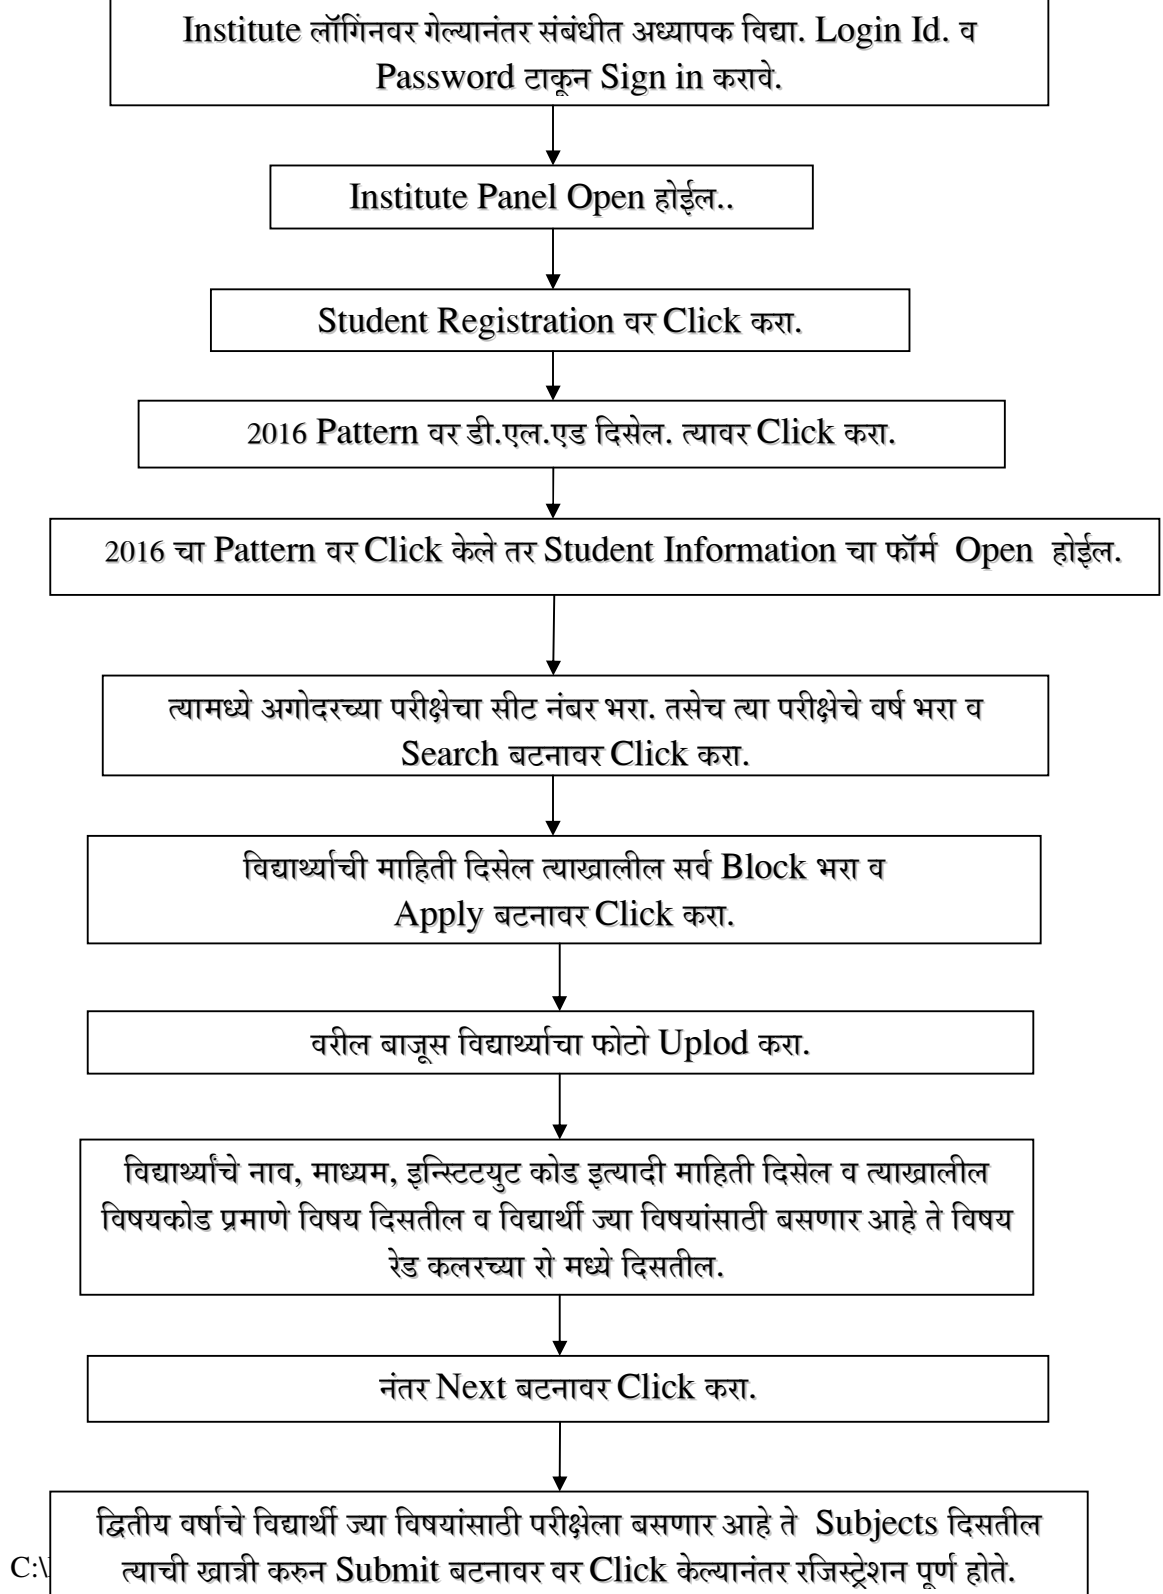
Institute लॉगिंनवर गेल्यानंतर संबंधीत अध्यापक विद्या. Login Id. व Password टाकून Sign in करावे.

Institute Panel Open होईल..

Student Registration वर Click करा.

2016 Pattern वर डी.एल.एड दिसेल. त्यावर Click करा.

2016 चा Pattern वर Click केले तर Student Information चा फॉर्म Open होईल.

त्यामध्ये अगोदरच्या परीक्षेचा सीट नंबर भरा. तसेच त्या परीक्षेचे वर्ष भरा व Search बटनावर Click करा.

विद्यार्थ्याची माहिती दिसेल त्याखालील सर्व Block भरा व Apply बटनावर Click करा.

वरील बाजूस विद्यार्थ्याचा फोटो Uplod करा.

विद्यार्थ्यांचे नाव, माध्यम, इन्स्टिटयुट कोड इत्यादी माहिती दिसेल व त्याखालील विषयकोड प्रमाणे विषय दिसतील व विद्यार्थी ज्या विषयांसाठी बसणार आहे ते विषय रेड कलरच्या रो मध्ये दिसतील.

नंतर Next बटनावर Click करा.

द्वितीय वर्षाचे विद्यार्थी ज्या विषयांसाठी परीक्षेला बसणार आहे ते Subjects दिसतील त्याची खात्री करुन Submit बटनावर वर Click केल्यानंतर रजिस्ट्रेशन पूर्ण होते.

C:\